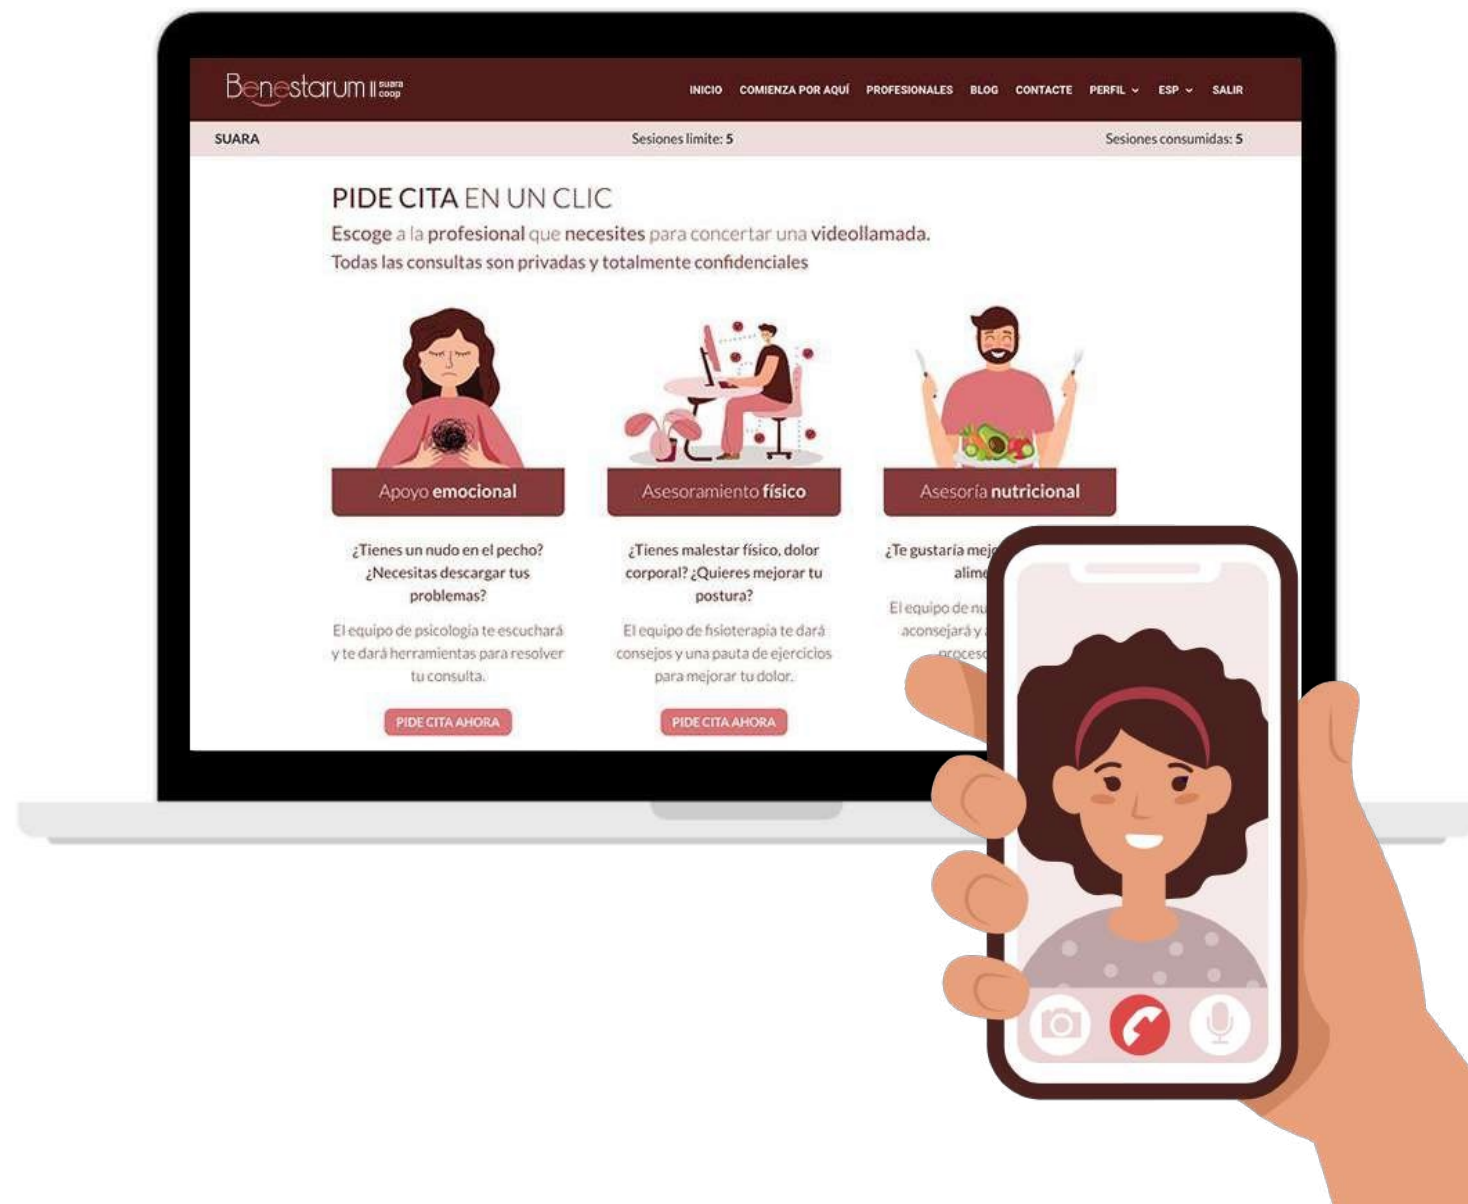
Benestarum suara coop

INICIO COMIENZA POR AQUÍ PROFESIONALES BLOG CONTACTE PERFIL ESP SALIR

SUARA Sesiones límite: 5 Sesiones consumidas: 5

PIDE CITA EN UN CLIC

Escoge a la profesional que necesites para concertar una videollamada.
Todas las consultas son privadas y totalmente confidenciales

Apoyo emocional

¿Tienes un nudo en el pecho? ¿Necesitas descargar tus problemas?

El equipo de psicología te escuchará y te dará herramientas para resolver tu consulta.

PIDE CITA AHORA

Asesoramiento físico

¿Tienes malestar físico, dolor corporal? ¿Quieres mejorar tu postura?

El equipo de fisioterapia te dará consejos y una pauta de ejercicios para mejorar tu dolor.

PIDE CITA AHORA

Asesoría nutricional

¿Te gustaría mej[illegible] alim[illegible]

El equipo de nu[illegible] aconsejará y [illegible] proceso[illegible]